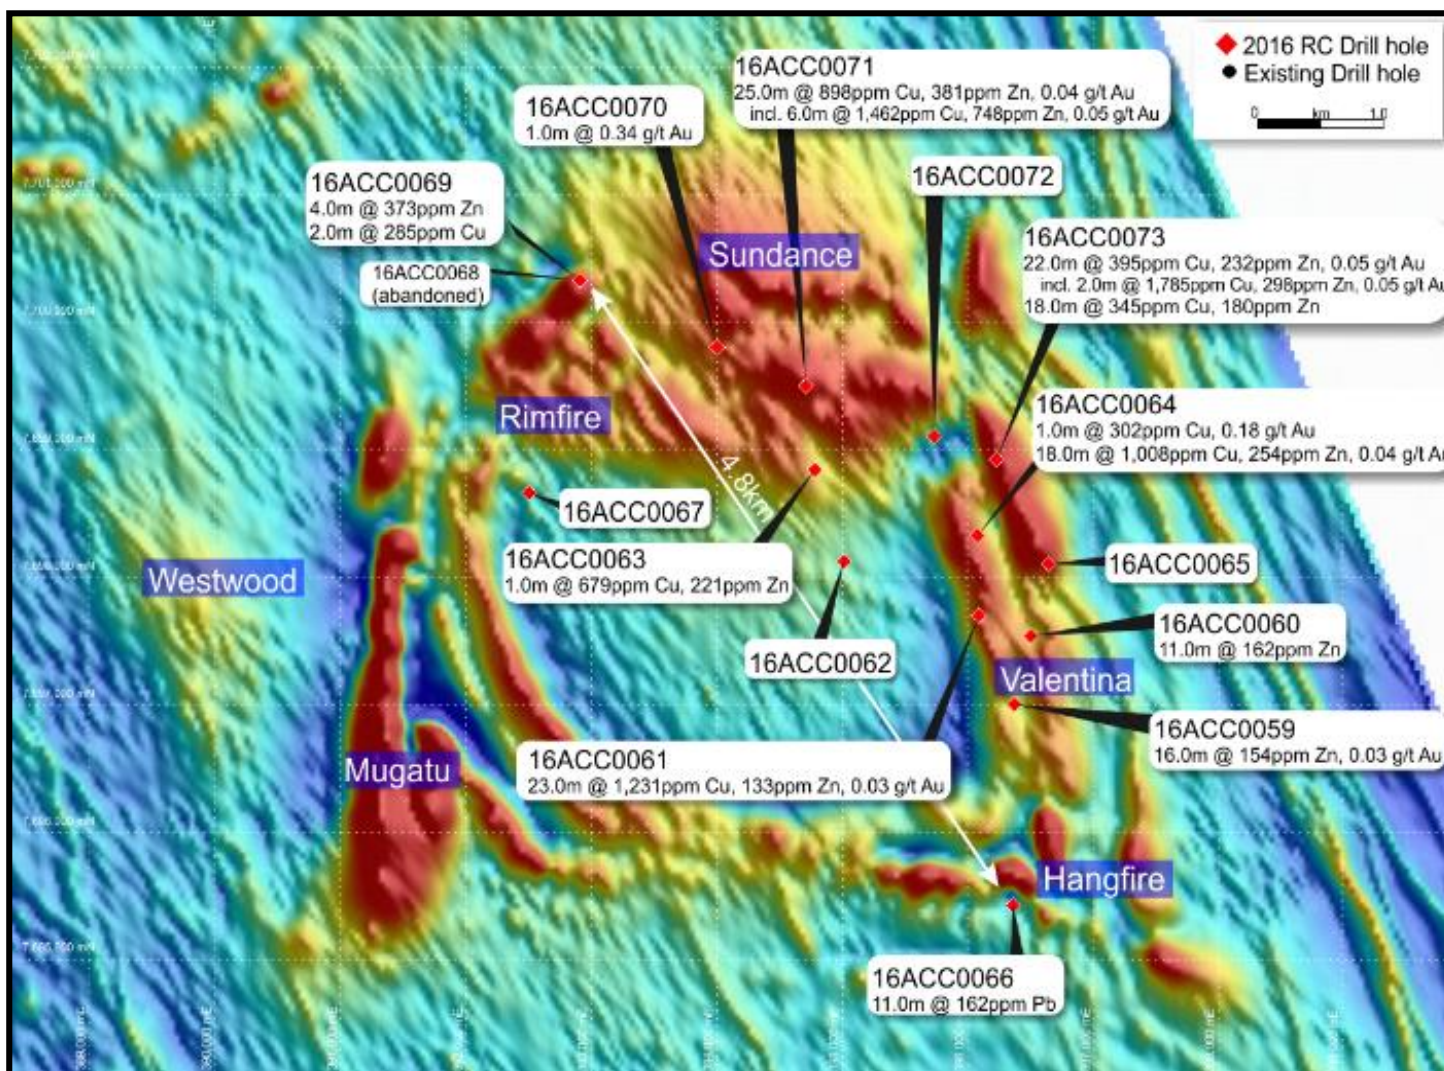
2016 RC Drill hole
Existing Drill hole
0 km 1.0

16ACC0071
25.0m @ 898ppm Cu, 381ppm Zn, 0.04 g/t Au
incl. 6.0m @ 1,462ppm Cu, 748ppm Zn, 0.05 g/t Au

16ACC0070
1.0m @ 0.34 g/t Au

16ACC0069
4.0m @ 373ppm Zn
2.0m @ 285ppm Cu

16ACC0068
(abandoned)

16ACC0072

Sundance

16ACC0073
22.0m @ 395ppm Cu, 232ppm Zn, 0.05 g/t Au
incl. 2.0m @ 1,785ppm Cu, 298ppm Zn, 0.05 g/t A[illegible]
18.0m @ 345ppm Cu, 180ppm Zn

Rimfire

16ACC0064
1.0m @ 302ppm Cu, 0.18 g/t Au
18.0m @ 1,008ppm Cu, 254ppm Zn, 0.04 g/t A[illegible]

4.8km

16ACC0067

16ACC0063
1.0m @ 679ppm Cu, 221ppm Zn

16ACC0065

Westwood

16ACC0060
11.0m @ 162ppm Zn

16ACC0062

Valentina

16ACC0059
16.0m @ 154ppm Zn, 0.03 g/t Au

16ACC0061
23.0m @ 1,231ppm Cu, 133ppm Zn, 0.03 g/t Au

Mugatu

Hangfire

16ACC0066
11.0m @ 162ppm Pb